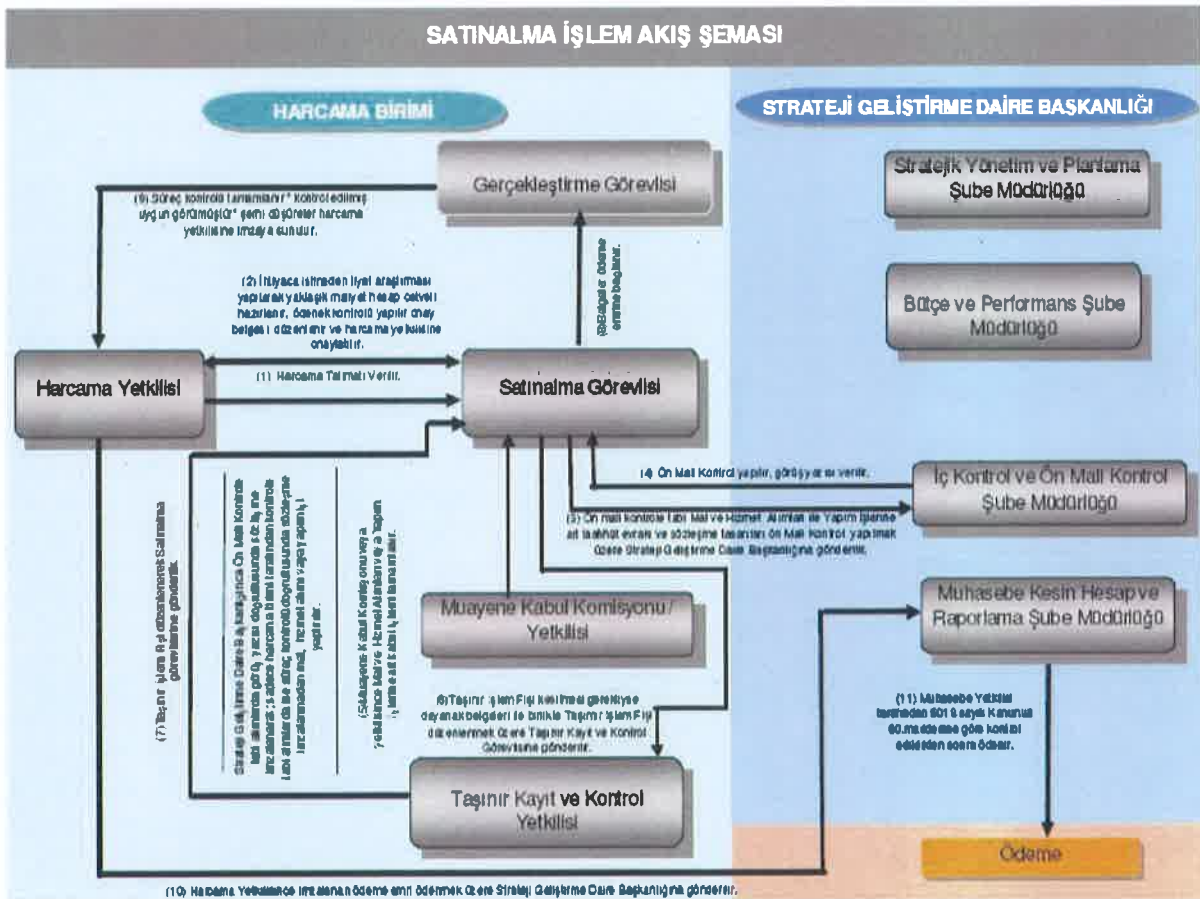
SATINALMA İŞLEM AKIŞ ŞEMASI

HARCAMA BİRİMİ

STRATEJİ GELİŞTİRME DAİRE BAŞKANLIĞI

Gerçekleştirme Görevlisi

(9) Süreç kontrolü tamamlanır" Kontrol edilmiş uygun görülmüştür" şerhi düşülerek harcama yetkilisine imzaya sunulur.

Stratejik Yönetim ve Planlama Şube Müdürlüğü

(2) İhtiyaca istinaden piyasa araştırması yapılarak yaklaşık maliyet hesap cetveli hazırlanır, ödenek kontrolü yapılır onay belgesi düzenlenir ve harcama yetkilisine onaylatılır.

(8) Belgeler ödeme emrine bağlanır.

Bütçe ve Performans Şube Müdürlüğü

Harcama Yetkilisi

(1) Harcama Talimatı Verilir.

Satınalma Görevlisi

(4) Ön Mali Kontrol yapılır, görüş yazısı verilir.

İç Kontrol ve Ön Mali Kontrol Şube Müdürlüğü

(3) Ön mali kontrole tabi Mal ve Hizmet Alımları ile Yapım İşlerine ait taahhüt evrakı ve sözleşme tasarıları Ön Mali Kontrol yapılmak üzere Strateji Geliştirme Daire Başkanlığına gönderilir.

(7) Taşınır İşlem Fişi düzenlenerek Satınalma görevlisine gönderilir.

Strateji Geliştirme Daire Başkanlığınca Ön Mali Kontrole tabi işlemlerde görüş yazısı doğrultusunda sözleşme imzalanır; İşlemler harcama birimi tarafından kontrole tabi olanlar da ise süreç kontrolü doğrultusunda sözleşme imzalanmadan mal, hizmet alımı veya yapım işi yaptırılır.

(5) Muayene Kabul Komisyonunca yetkilisince Mal ve Hizmet Alımları ve Yapım işlerine ait tutanak, kesin kabul tutanakları.

Muayene Kabul Komisyonu / Yetkilisi

Muhasebe Kesin Hesap ve Raporlama Şube Müdürlüğü

(6) Taşınır İşlem Fişi kesilmesi gerekiyse dayanak belgeleri ile birlikte Taşınır İşlem Fişi düzenlenmek üzere Taşınır Kayıt ve Kontrol Görevlisine gönderilir.

(11) Muhasebe Yetkilisi tarafından 5018 sayılı Kanunun 60.maddesine göre kontrol edildikten sonra ödenir.

Taşınır Kayıt ve Kontrol Yetkilisi

Ödeme

(10) Harcama Yetkilisince imzalanan ödeme emri ödenmek üzere Strateji Geliştirme Daire Başkanlığına gönderilir.